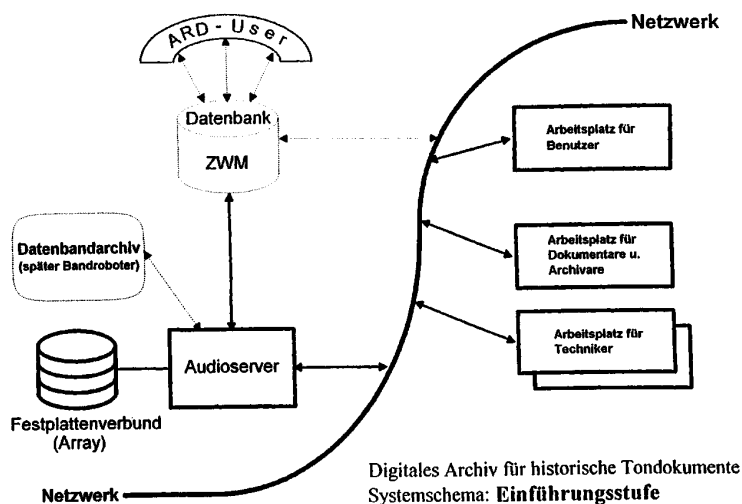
ARD - User

Datenbank

ZWM

Netzwerk

Arbeitsplatz für Benutzer

Arbeitsplatz für Dokumentare u. Archivare

Arbeitsplatz für Techniker

Datenbandarchiv (später Bandroboter)

Audioserver

Festplattenverbund (Array)

Netzwerk

Digitales Archiv für historische Tondokumente
Systemschema: **Einführungsstufe**